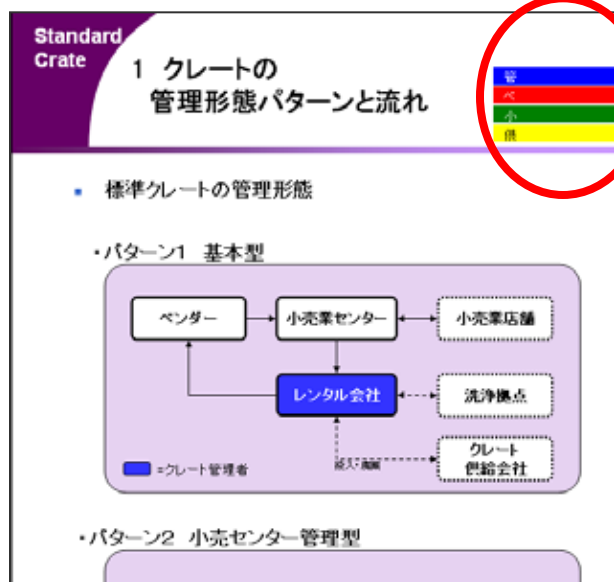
Standard Crate

1 クレートの
管理形態パターンと流れ

管
ベ
小
供

▪ 標準クレートの管理形態

・パターン1 基本型

ベンダー

小売業センター

小売業店舗

レンタル会社

洗浄拠点

クレート
供給会社

購入・廃棄

=クレート管理者

・パターン2 小売センター管理型